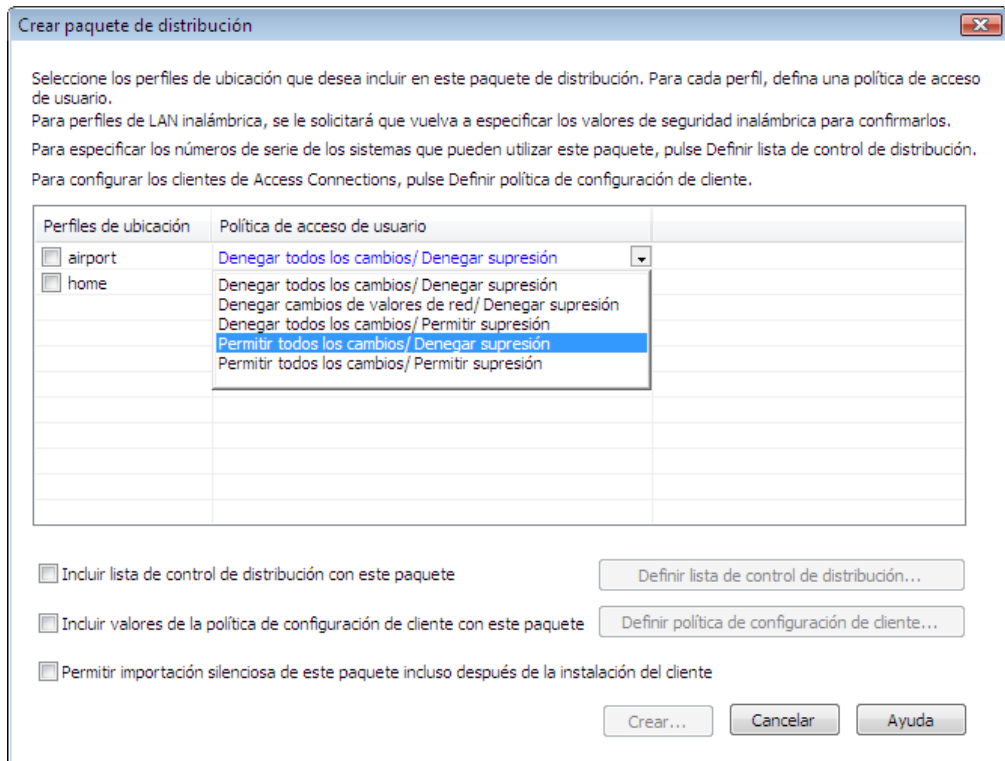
Crear paquete de distribución

Seleccione los perfiles de ubicación que desea incluir en este paquete de distribución. Para cada perfil, defina una política de acceso de usuario.

Para perfiles de LAN inalámbrica, se le solicitará que vuelva a especificar los valores de seguridad inalámbrica para confirmarlos.

Para especificar los números de serie de los sistemas que pueden utilizar este paquete, pulse Definir lista de control de distribución.

Para configurar los clientes de Access Connections, pulse Definir política de configuración de cliente.

| Perfiles de ubicación | Política de acceso de usuario |
|---|---|
| airport | Denegar todos los cambios/ Denegar supresión |
| home | |

Denegar todos los cambios/ Denegar supresión
Denegar cambios de valores de red/ Denegar supresión
Denegar todos los cambios/ Permitir supresión
Permitir todos los cambios/ Denegar supresión
Permitir todos los cambios/ Permitir supresión

Incluir lista de control de distribución con este paquete

Definir lista de control de distribución...

Incluir valores de la política de configuración de cliente con este paquete

Definir política de configuración de cliente...

Permitir importación silenciosa de este paquete incluso después de la instalación del cliente

Crear...

Cancelar

Ayuda